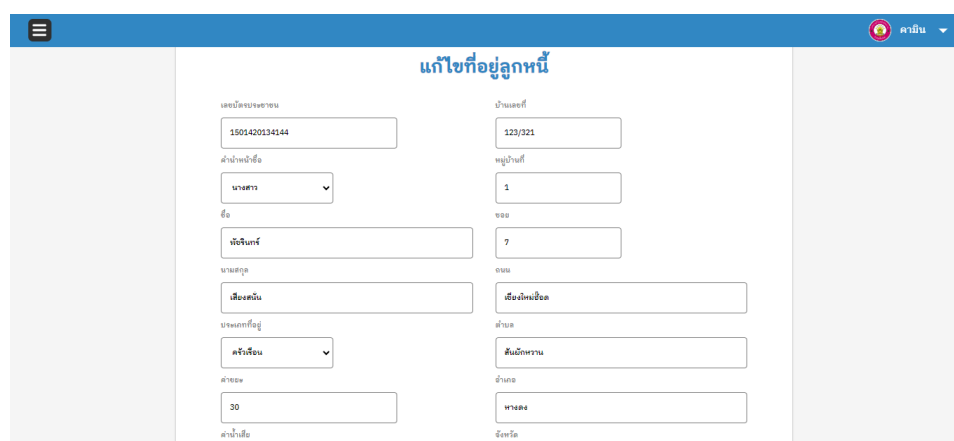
แอดมิน

แก้ไขที่อยู่ลูกหนี้

เลขบัตรประชาชน

1501420134144

คำนำหน้าชื่อ

นางสาว

ชื่อ

พัชรินทร์

นามสกุล

เสืองสนั่น

ประเภทที่อยู่

ครัวเรือน

ค่าขยะ

30

ค่าน้ำเสีย

บ้านเลขที่

123/321

หมู่บ้านที่

1

ซอย

7

ถนน

เชียงใหม่ฮ็อด

ตำบล

สันผักหวาน

อำเภอ

หางดง

จังหวัด